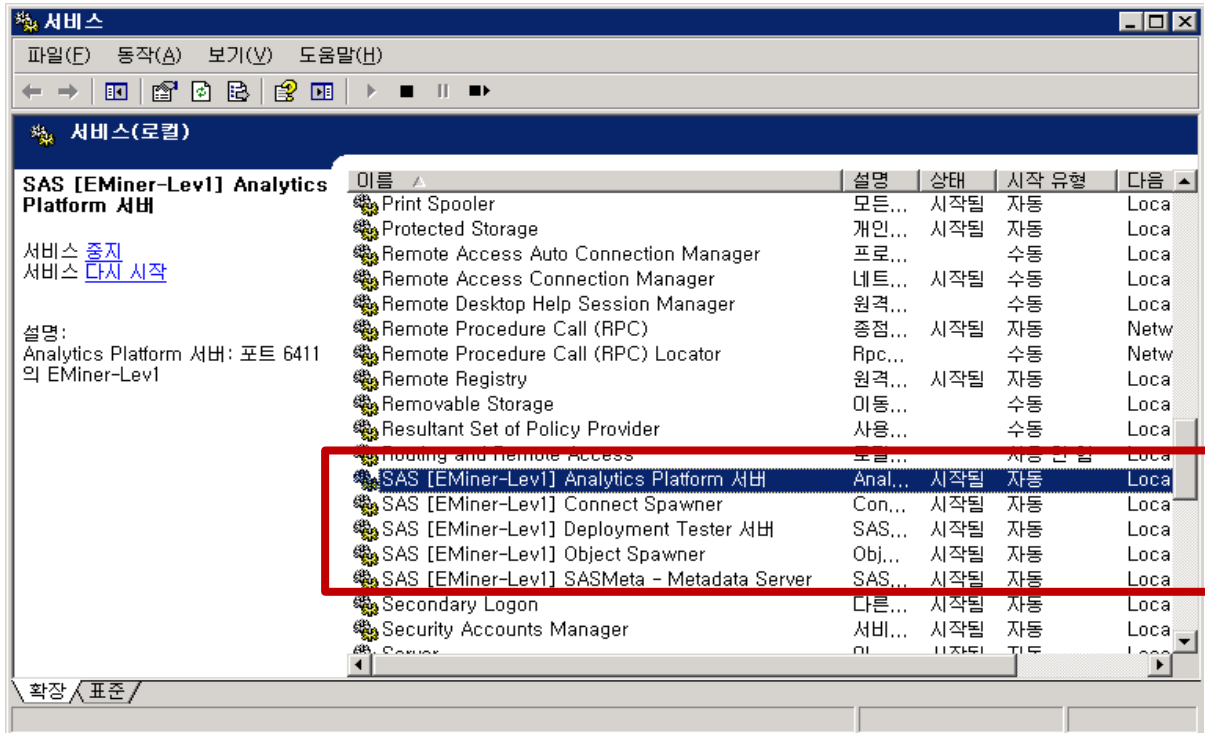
서비스

파일(F) 동작(A) 보기(V) 도움말(H)

서비스(로컬)

SAS [EMiner-Lev1] Analytics Platform 서버

서비스 중지
서비스 다시 시작

설명:
Analytics Platform 서버: 포트 6411 의 EMiner-Lev1

| 이름 | 설명 | 상태 | 시작 유형 | 다음 |
|---|---|---|---|---|
| Print Spooler | 모든... | 시작됨 | 자동 | Loca |
| Protected Storage | 개인... | 시작됨 | 자동 | Loca |
| Remote Access Auto Connection Manager | 프로... | | 수동 | Loca |
| Remote Access Connection Manager | 네트... | 시작됨 | 수동 | Loca |
| Remote Desktop Help Session Manager | 원격... | | 수동 | Loca |
| Remote Procedure Call (RPC) | 종점... | 시작됨 | 자동 | Netw |
| Remote Procedure Call (RPC) Locator | Rpc... | | 수동 | Netw |
| Remote Registry | 원격... | 시작됨 | 자동 | Loca |
| Removable Storage | 이동... | | 수동 | Loca |
| Resultant Set of Policy Provider | 사용... | | 수동 | Loca |
| Routing and Remote Access | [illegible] | | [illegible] | Loca |
| SAS [EMiner-Lev1] Analytics Platform 서버 | Anal... | 시작됨 | 자동 | Loca |
| SAS [EMiner-Lev1] Connect Spawner | Con... | 시작됨 | 자동 | Loca |
| SAS [EMiner-Lev1] Deployment Tester 서버 | SAS... | 시작됨 | 자동 | Loca |
| SAS [EMiner-Lev1] Object Spawner | Obj... | 시작됨 | 자동 | Loca |
| SAS [EMiner-Lev1] SASMeta - Metadata Server | SAS... | 시작됨 | 자동 | Loca |
| Secondary Logon | 다른... | 시작됨 | 자동 | Loca |
| Security Accounts Manager | 서비... | 시작됨 | 자동 | Loca |
| Server | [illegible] | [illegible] | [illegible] | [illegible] |

확장 표준